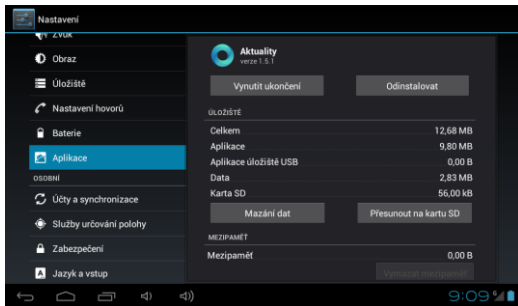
Nastavení

Zvuk
Obraz
Úložiště
Nastavení hovorů
Baterie
Aplikace
OSOBNÍ
Účty a synchronizace
Služby určování polohy
Zabezpečení
Jazyk a vstup

Aktuality
verze 1.5.1

Vynutit ukončení
Odinstalovat

ÚLOŽIŠTĚ

| | |
|---|---|
| Celkem | 12,68 MB |
| Aplikace | 9,80 MB |
| Aplikace úložiště USB | 0,00 B |
| Data | 2,83 MB |
| Karta SD | 56,00 kB |

Mazání dat
Přesunout na kartu SD

MEZIPAMĚŤ

Mezipaměť 0,00 B

Vymazat mezipaměť

9:09